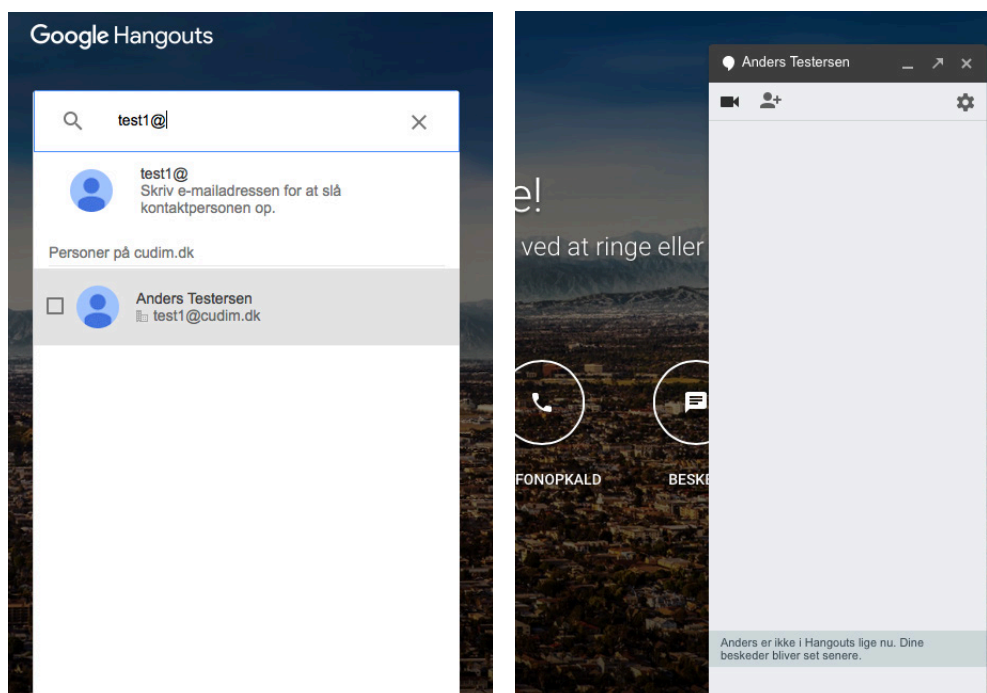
Google Hangouts

test1@

test1@
Skriv e-mailadressen for at slå kontaktpersonen op.

Personer på cudim.dk

Anders Testersen
test1@cudim.dk

e!
ved at ringe eller

FONOPKALD

BESKE

Anders Testersen

Anders er ikke i Hangouts lige nu. Dine beskeder bliver set senere.